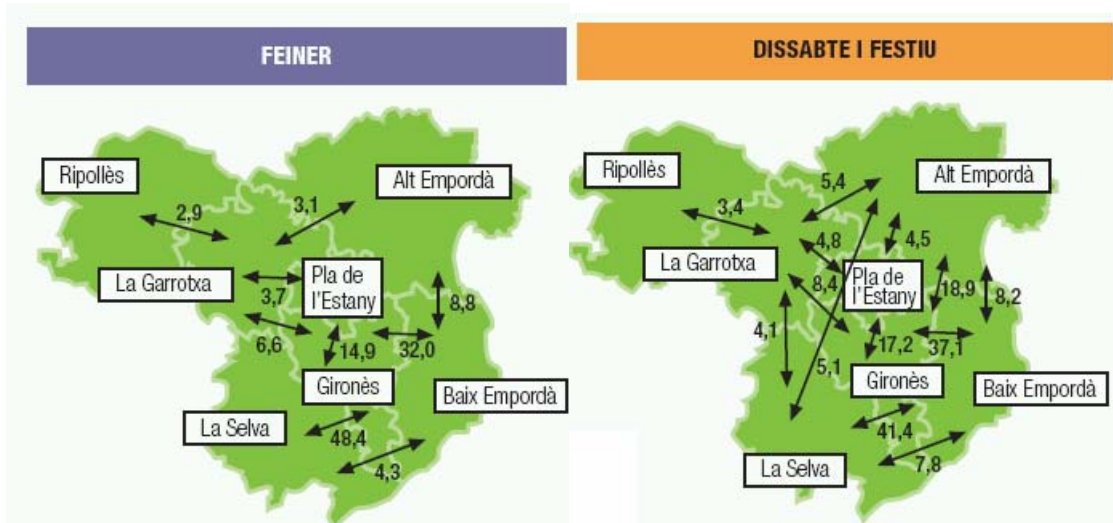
FEINER

Ripollès
Alt Empordà
2,9
3,1
La Garrotxa
Pla de l'Estany
3,7
8,8
6,6
14,9
32,0
Gironès
Baix Empordà
La Selva
48,4
4,3

DISSABTE I FESTIU

Ripollès
Alt Empordà
5,4
3,4
4,8
4,5
La Garrotxa
Pla de l'Estany
8,4
18,9
8,2
4,1
17,2
37,1
5,1
Gironès
Baix Empordà
41,4
7,8
La Selva